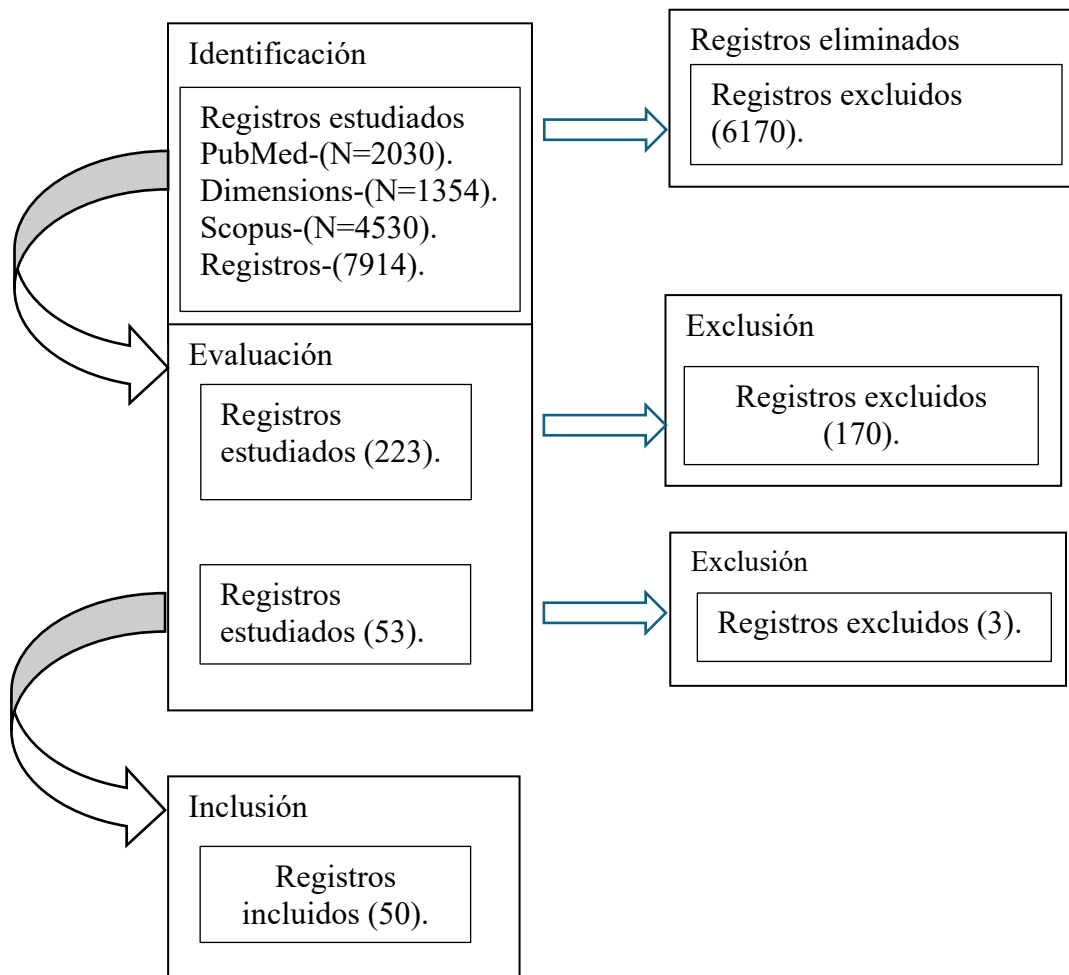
Identificación

Registros estudiados PubMed-(N=2030). Dimensions-(N=1354). Scopus-(N=4530). Registros-(7914).

Registros eliminados

Registros excluidos (6170).

Evaluación

Registros estudiados (223).

Exclusión

Registros excluidos (170).

Registros estudiados (53).

Exclusión

Registros excluidos (3).

Inclusión

Registros incluidos (50).